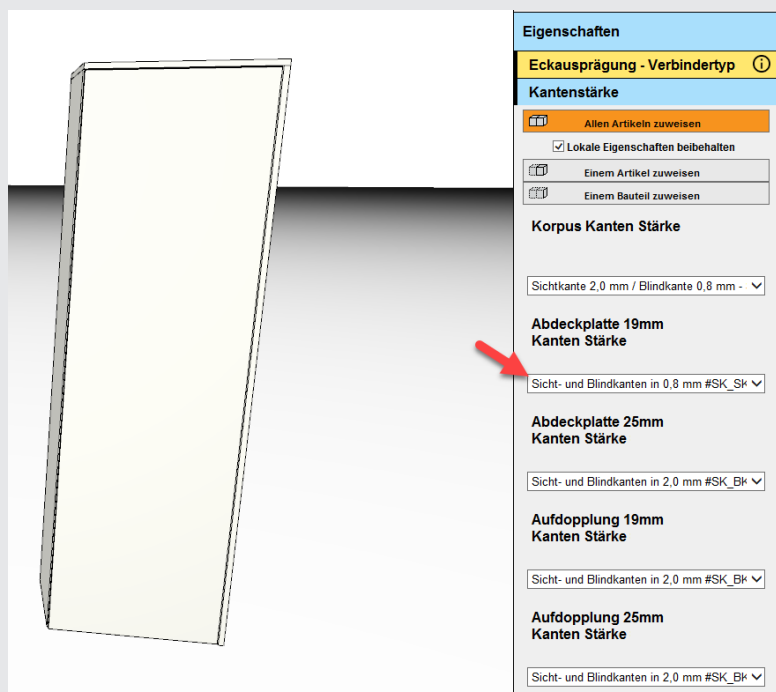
Eigenschaften

Eckausprägung - Verbindertyp ⓘ

Kantenstärke

Allen Artikeln zuweisen

Lokale Eigenschaften beibehalten

Einem Artikel zuweisen

Einem Bauteil zuweisen

Korpus Kanten Stärke

Sichtkante 2,0 mm / Blindkante 0,8 mm -

Abdeckplatte 19mm
Kanten Stärke

Sicht- und Blindkanten in 0,8 mm #SK_Sk

Abdeckplatte 25mm
Kanten Stärke

Sicht- und Blindkanten in 2,0 mm #SK_Bk

Aufdopplung 19mm
Kanten Stärke

Sicht- und Blindkanten in 2,0 mm #SK_Bk

Aufdopplung 25mm
Kanten Stärke

Sicht- und Blindkanten in 2,0 mm #SK_Bk